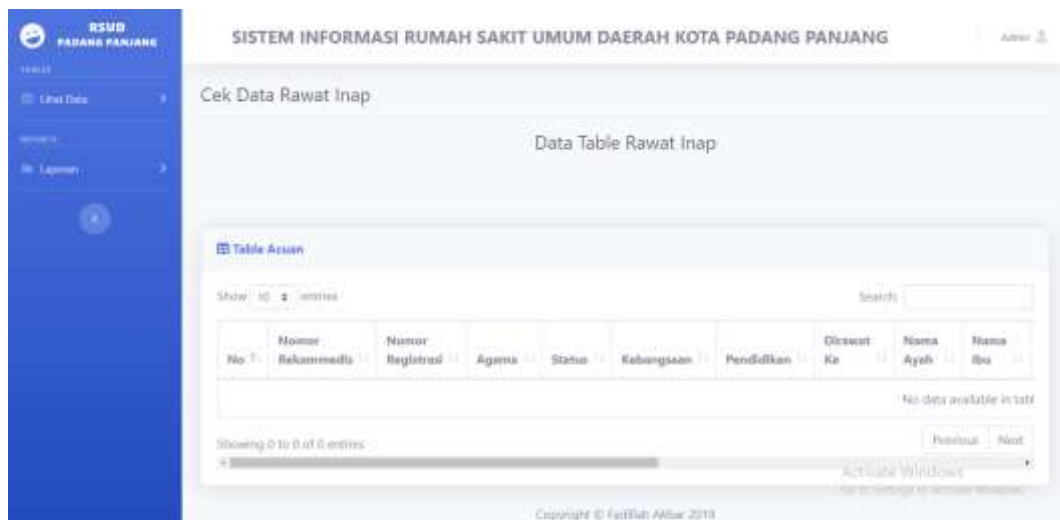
RSUD
PADANG PANJANG

TABLES

Lihat Data

REPORTS

Laporan

SISTEM INFORMASI RUMAH SAKIT UMUM DAERAH KOTA PADANG PANJANG

Admin

Cek Data Rawat Inap

Data Table Rawat Inap

Table Acuan

Show 10 entries

Search:

| No | Nomor Rekammedis | Nomor Registrasi | Agama | Status | Kebangsaan | Pendidikan | Dirawat Ke | Nama Ayah | Nama Ibu |
|---|---|---|---|---|---|---|---|---|---|
| No data available in tabl | | | | | | | | | |

Showing 0 to 0 of 0 entries

Previous Next

Activate Windows
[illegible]

Copyright © Fadillah Akbar 2019